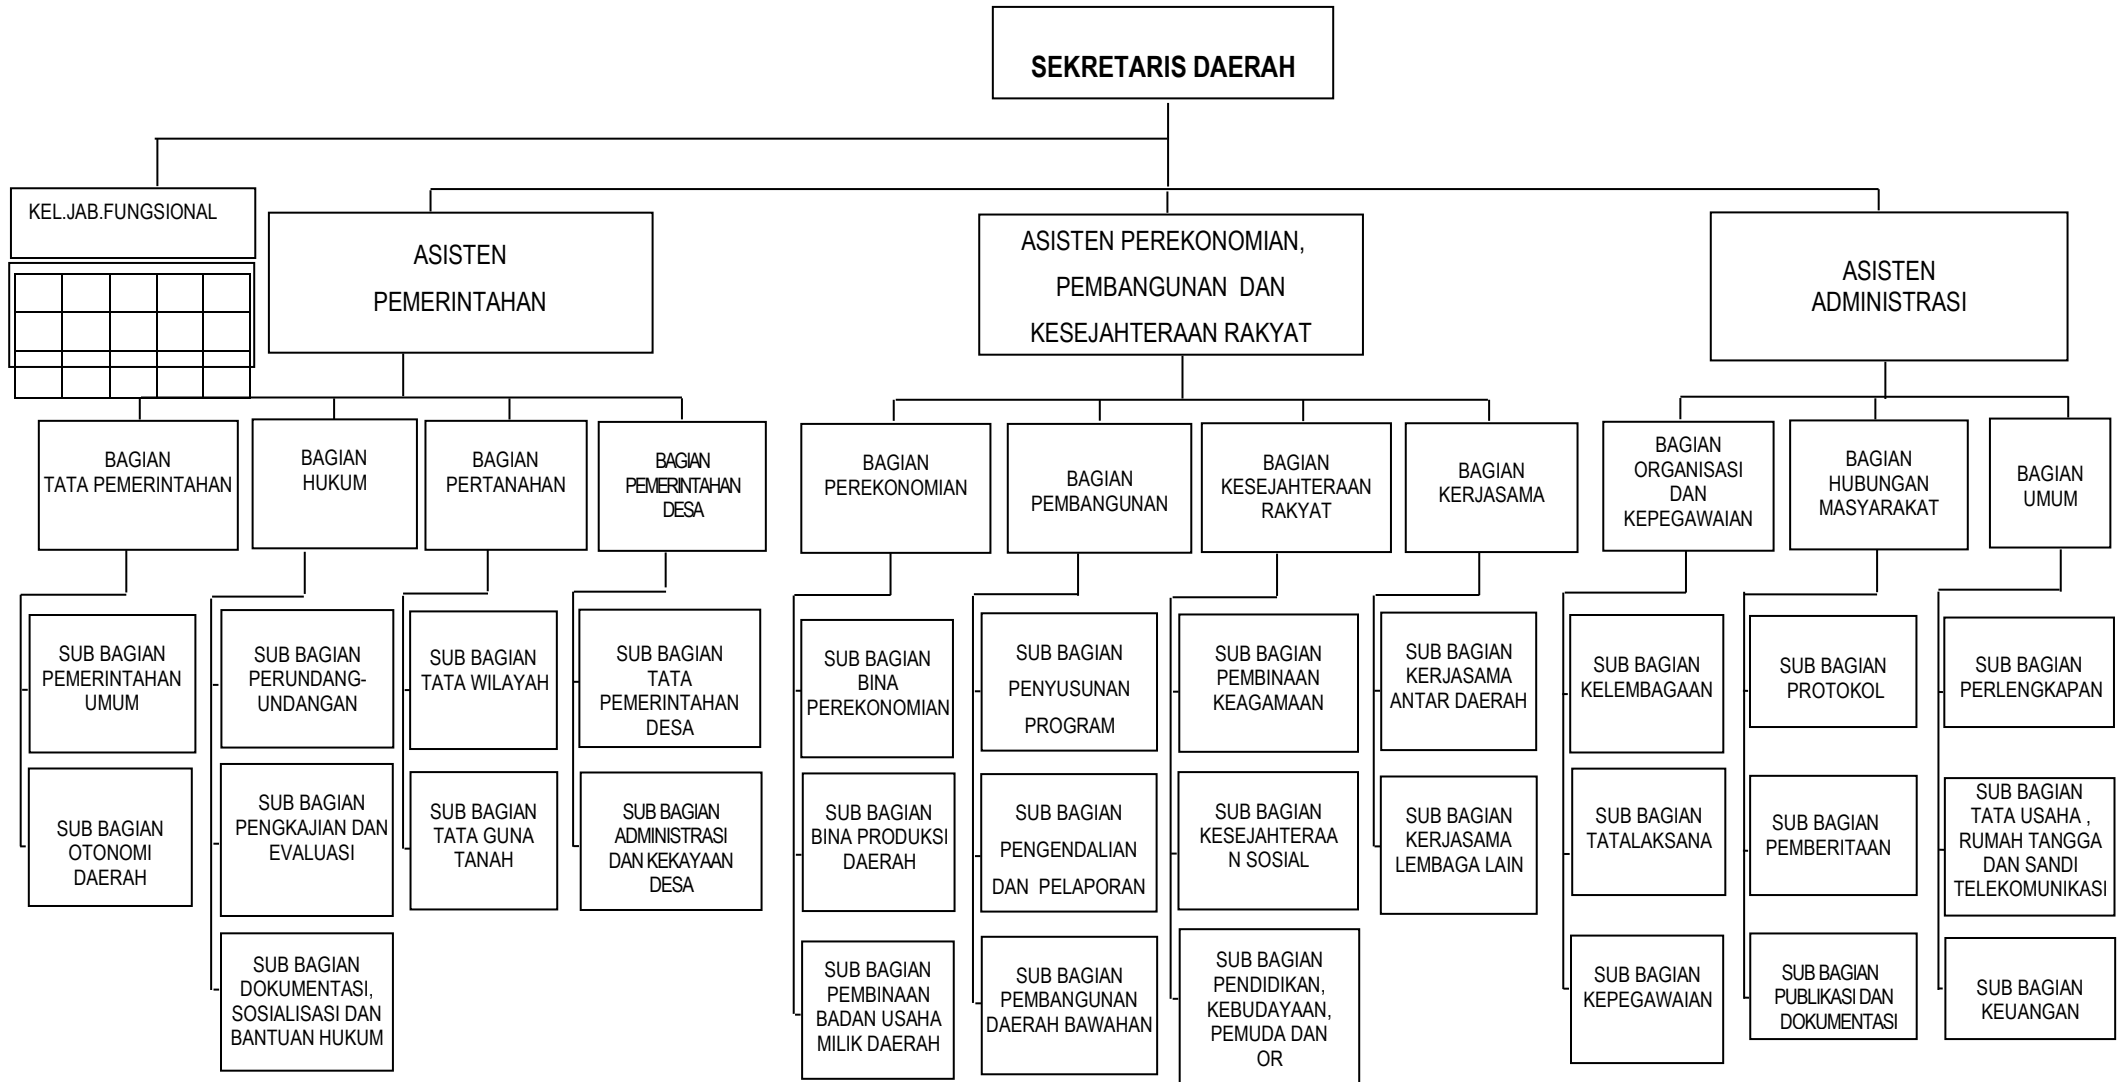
SEKRETARIS DAERAH

KEL.JAB.FUNGSIONAL

ASISTEN PEMERINTAHAN

ASISTEN PEREKONOMIAN, PEMBANGUNAN DAN KESEJAHTERAAN RAKYAT

ASISTEN ADMINISTRASI

BAGIAN TATA PEMERINTAHAN

SUB BAGIAN PEMERINTAHAN UMUM

SUB BAGIAN OTONOMI DAERAH

BAGIAN HUKUM

SUB BAGIAN PERUNDANG-UNDANGAN

SUB BAGIAN PENGKAJIAN DAN EVALUASI

SUB BAGIAN DOKUMENTASI, SOSIALISASI DAN BANTUAN HUKUM

BAGIAN PERTANAHAN

SUB BAGIAN TATA WILAYAH

SUB BAGIAN TATA GUNA TANAH

BAGIAN PEMERINTAHAN DESA

SUB BAGIAN TATA PEMERINTAHAN DESA

SUB BAGIAN ADMINISTRASI DAN KEKAYAAN DESA

BAGIAN PEREKONOMIAN

SUB BAGIAN BINA PEREKONOMIAN

SUB BAGIAN BINA PRODUKSI DAERAH

SUB BAGIAN PEMBINAAN BADAN USAHA MILIK DAERAH

BAGIAN PEMBANGUNAN

SUB BAGIAN PENYUSUNAN PROGRAM

SUB BAGIAN PENGENDALIAN DAN PELAPORAN

SUB BAGIAN PEMBANGUNAN DAERAH BAWAHAN

BAGIAN KESEJAHTERAAN RAKYAT

SUB BAGIAN PEMBINAAN KEAGAMAAN

SUB BAGIAN KESEJAHTERAA N SOSIAL

SUB BAGIAN PENDIDIKAN, KEBUDAYAAN, PEMUDA DAN OR

BAGIAN KERJASAMA

SUB BAGIAN KERJASAMA ANTAR DAERAH

SUB BAGIAN KERJASAMA LEMBAGA LAIN

BAGIAN ORGANISASI DAN KEPEGAWAIAN

SUB BAGIAN KELEMBAGAAN

SUB BAGIAN TATALAKSANA

SUB BAGIAN KEPEGAWAIAN

BAGIAN HUBUNGAN MASYARAKAT

SUB BAGIAN PROTOKOL

SUB BAGIAN PEMBERITAAN

SUB BAGIAN PUBLIKASI DAN DOKUMENTASI

BAGIAN UMUM

SUB BAGIAN PERLENGKAPAN

SUB BAGIAN TATA USAHA , RUMAH TANGGA DAN SANDI TELEKOMUNIKASI

SUB BAGIAN KEUANGAN